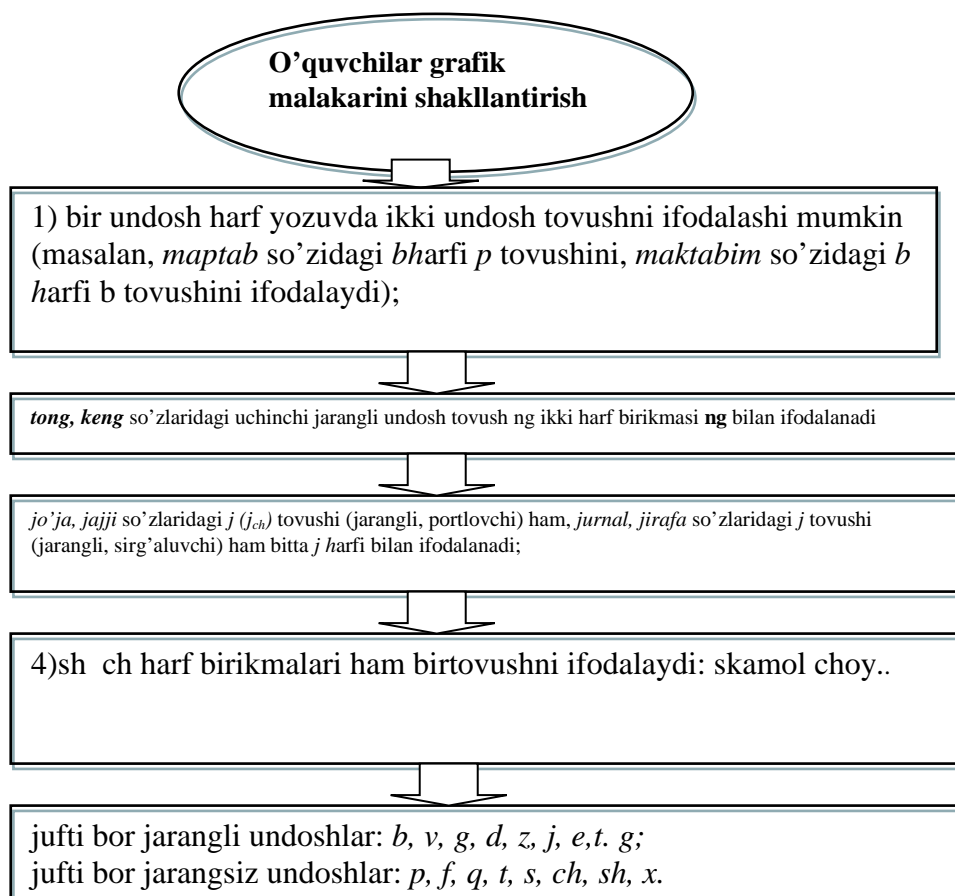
**O'quvchilar grafik malakarini shakllantirish**

1) bir undosh harf yozuvda ikki undosh tovushni ifodalashi mumkin (masalan, *maptab* so'zidagi *b*harfi *p* tovushini, *maktabim* so'zidagi *b h*arfi b tovushini ifodalaydi);

***tong, keng*** so'zlaridagi uchinchi jarangli undosh tovush ng ikki harf birikmasi **ng** bilan ifodalanadi

*jo'ja, jajji* so'zlaridagi *j* $(j_{ch})$ tovushi (jarangli, portlovchi) ham, *jurnal, jirafa* so'zlaridagi *j* tovushi (jarangli, sirg'aluvchi) ham bitta *j h*arfi bilan ifodalanadi;

4)sh ch harf birikmalari ham birtovushni ifodalaydi: skamol choy..

jufti bor jarangli undoshlar: *b, v, g, d, z, j, e,t. g;*
jufti bor jarangsiz undoshlar: *p, f, q, t, s, ch, sh, x.*